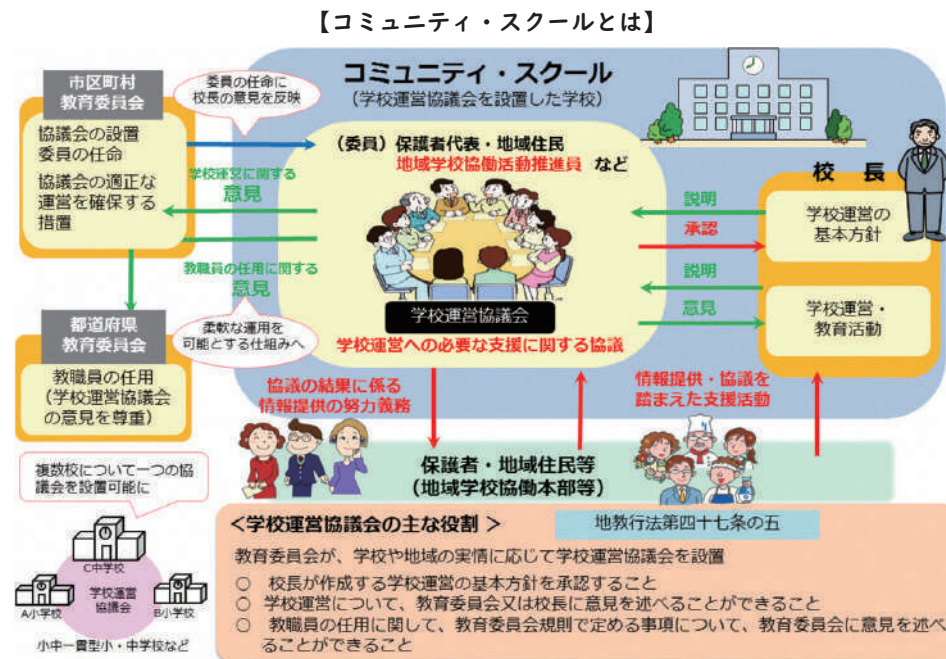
【コミュニティ・スクールとは】

コミュニティ・スクール
（学校運営協議会を設置した学校）

市区町村
教育委員会

協議会の設置
委員の任命

協議会の適正な運営を確保する措置

委員の任命に校長の意見を反映

学校運営に関する
意見

教職員の任用に関する
意見

都道府県
教育委員会

教職員の任用
（学校運営協議会の意見を尊重）

柔軟な運用を可能とする仕組みへ

複数校について一つの協議会を設置可能に

C中学校
学校運営協議会
A小学校
B小学校
小中一貫型小・中学校など

（委員）保護者代表・地域住民
地域学校協働活動推進員　など

学校運営協議会

学校運営への必要な支援に関する協議

校長

説明
承認
説明
意見

学校運営の基本方針

学校運営・教育活動

協議の結果に係る情報提供の努力義務

情報提供・協議を踏まえた支援活動

保護者・地域住民等
（地域学校協働本部等）

＜学校運営協議会の主な役割＞

地教行法第四十七条の五

教育委員会が、学校や地域の実情に応じて学校運営協議会を設置

○　校長が作成する学校運営の基本方針を承認すること
○　学校運営について、教育委員会又は校長に意見を述べることができること
○　教職員の任用に関して、教育委員会規則で定める事項について、教育委員会に意見を述べることができること